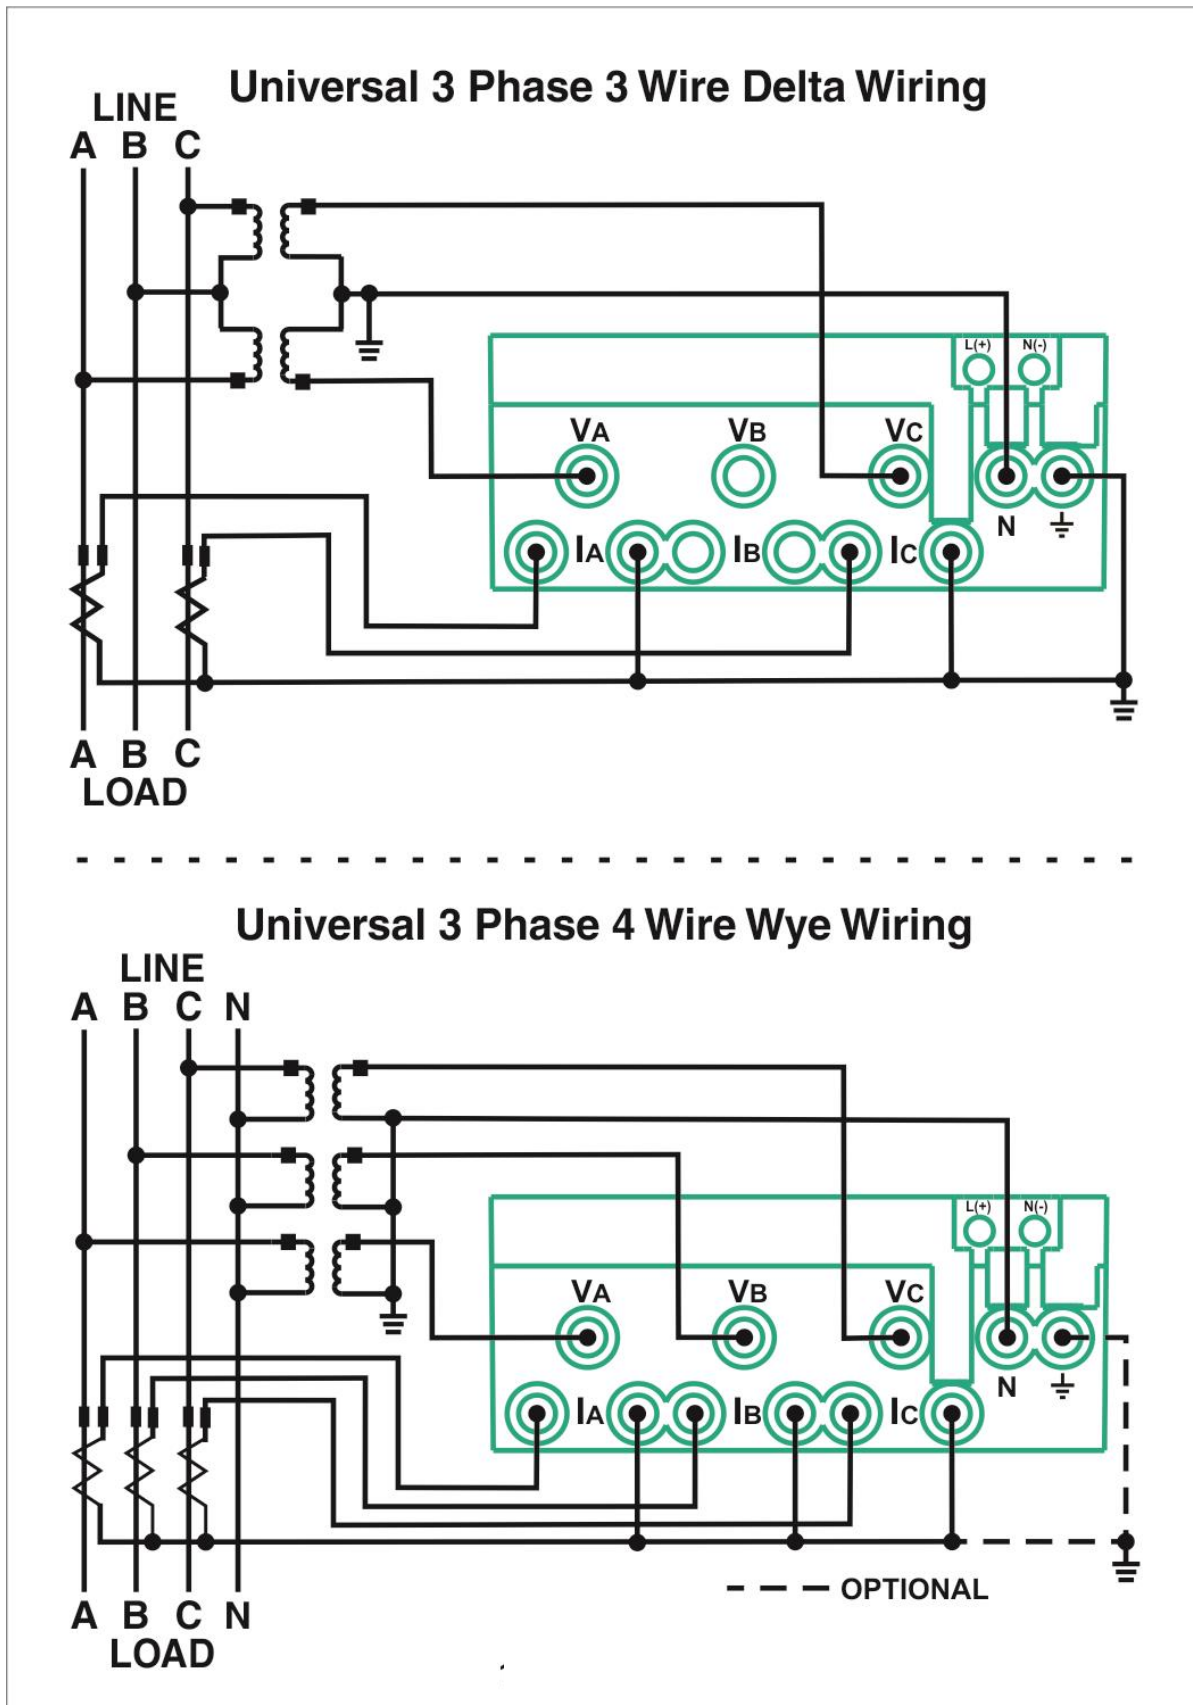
Universal 3 Phase 3 Wire Delta Wiring

LINE
A B C

L(+) N(-)

VA VB VC

IA IB IC

N

A B C
LOAD

Universal 3 Phase 4 Wire Wye Wiring

LINE
A B C N

L(+) N(-)

VA VB VC

IA IB IC

N

A B C N
LOAD

OPTIONAL